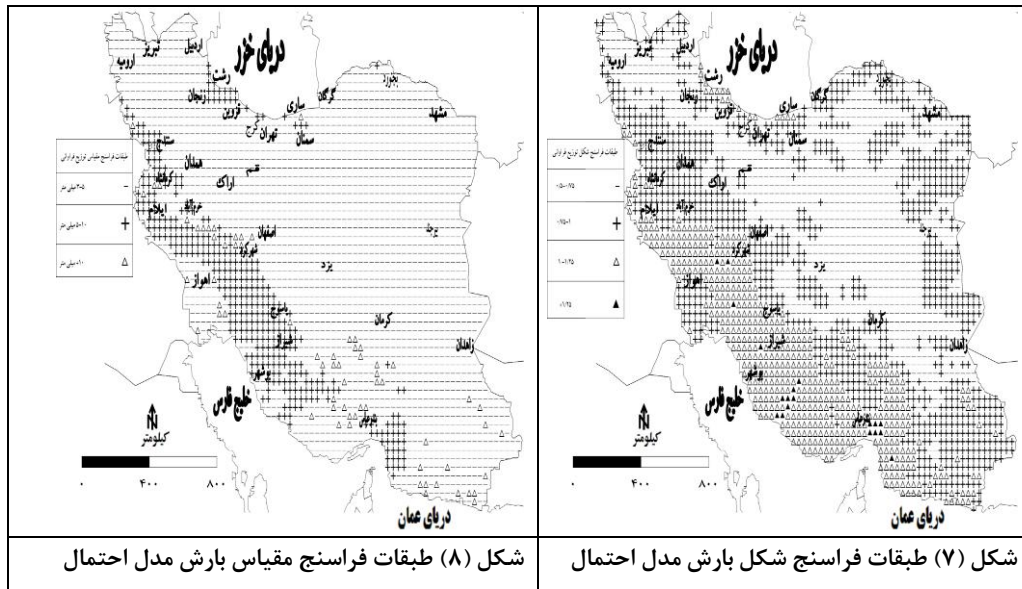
دریای خزر

اردبیل
تبریز
ارومیه
رشت
زنجان
قزوین
ساری
گرگان
بجنورد
مشهد
کرج
تهران
سمنان
سنندج
همدان
قم
اراک
کرمانشاه
خرم‌آباد
ایلام
اصفهان
بیرجند
شهرکرد
یزد
اهواز
یاسوج
کرمان
زاهدان
شیراز
بوشهر
خلیج فارس
بندرعباس
دریای عمان

طبقات فراسنج شکل توزیع فراوانی
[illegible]
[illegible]
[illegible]
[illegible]

N
کیلومتر
۰ ۴۰۰ ۸۰۰

دریای خزر

اردبیل
تبریز
ارومیه
رشت
زنجان
قزوین
ساری
گرگان
بجنورد
مشهد
کرج
تهران
سمنان
سنندج
همدان
قم
اراک
کرمانشاه
خرم‌آباد
ایلام
اصفهان
بیرجند
شهرکرد
یزد
اهواز
یاسوج
کرمان
زاهدان
شیراز
بوشهر
خلیج فارس
بندرعباس
دریای عمان

طبقات فراسنج مقیاس توزیع فراوانی
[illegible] میلی‌متر
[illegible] میلی‌متر
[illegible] میلی‌متر

N
کیلومتر
۰ ۴۰۰ ۸۰۰

| شکل (۷) طبقات فراسنج شکل بارش مدل احتمال | شکل (۸) طبقات فراسنج مقیاس بارش مدل احتمال |